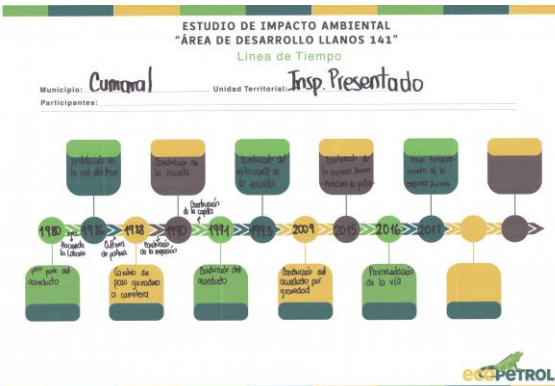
ESTUDIO DE IMPACTO AMBIENTAL
"ÁREA DE DESARROLLO LLANOS 141"
Línea de Tiempo

Municipio: Cumaral
Unidad Territorial: Insp. Presentado
Participantes:

Instalación de la red eléctrica
Construcción de la escuela
Construcción del polideportivo de la vereda
Construcción de la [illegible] Municipal de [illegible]
Tanque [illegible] de la empresa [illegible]

1980
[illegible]
Fundación de la vereda
1986
Cultivos de palma
1988
Construcción de la capilla
Construcción de la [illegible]
1990
1991
1993
2009
2015
2016
2017

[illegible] del acueducto
Cambio de paso ganadero a carretera
Construcción del acueducto
Construcción del acueducto por gravedad
Pavimentación de la vía

ecopetrol